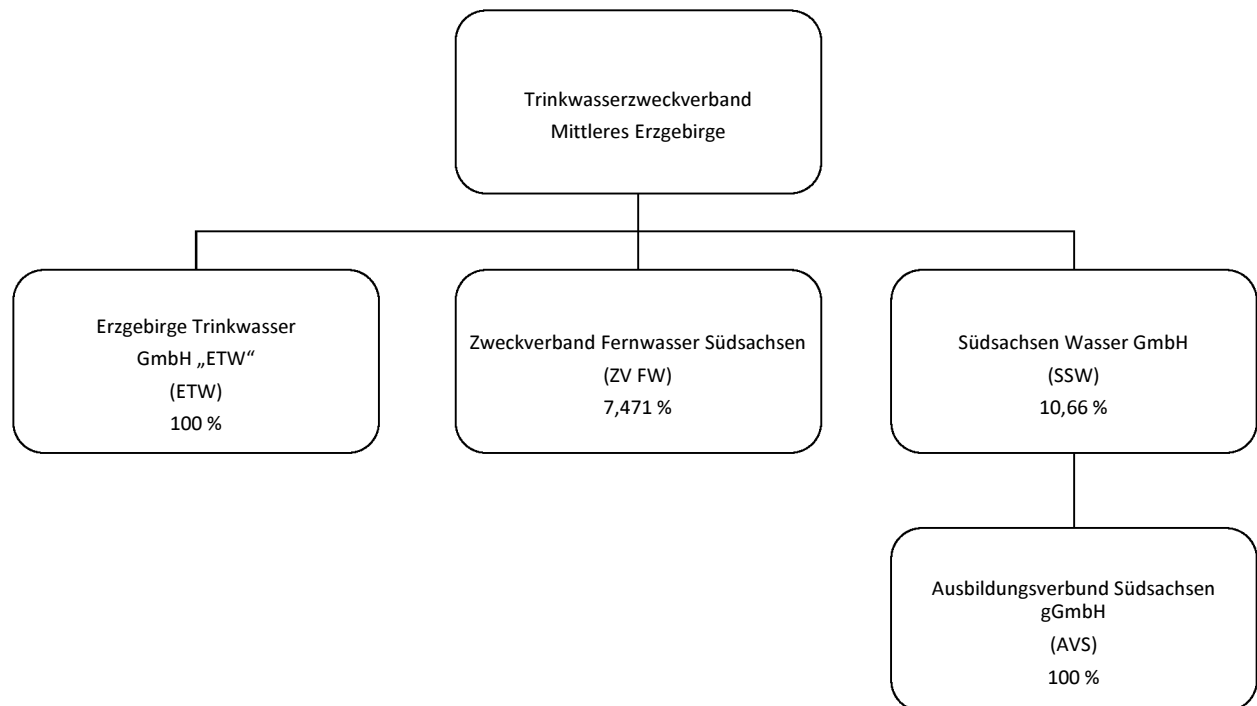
Trinkwasserzweckverband
Mittleres Erzgebirge

Erzgebirge Trinkwasser GmbH „ETW“
(ETW)
100 %

Zweckverband Fernwasser Südsachsen
(ZV FW)
7,471 %

Südsachsen Wasser GmbH
(SSW)
10,66 %

Ausbildungsverbund Südsachsen gGmbH
(AVS)
100 %